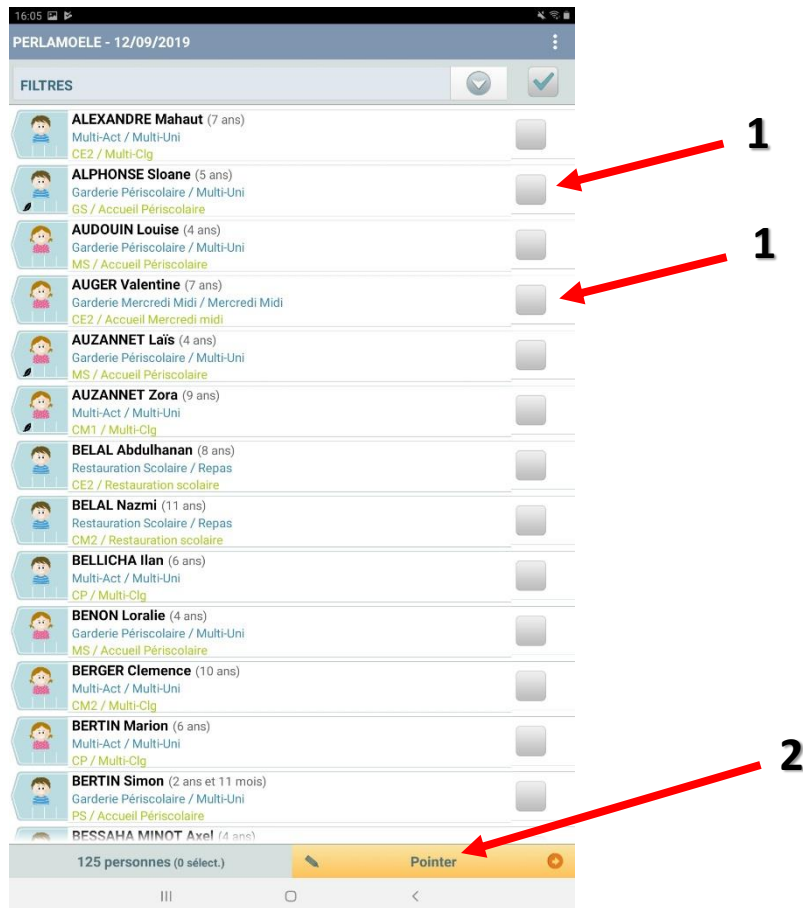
16:05

PERLAMOELE - 12/09/2019

FILTRES

ALEXANDRE Mahaut (7 ans)
Multi-Act / Multi-Uni
CE2 / Multi-Clg

ALPHONSE Sloane (5 ans)
Garderie Périscolaire / Multi-Uni
GS / Accueil Périscolaire

AUDOUIN Louise (4 ans)
Garderie Périscolaire / Multi-Uni
MS / Accueil Périscolaire

AUGER Valentine (7 ans)
Garderie Mercredi Midi / Mercredi Midi
CE2 / Accueil Mercredi midi

AUZANNET Laïs (4 ans)
Garderie Périscolaire / Multi-Uni
MS / Accueil Périscolaire

AUZANNET Zora (9 ans)
Multi-Act / Multi-Uni
CM1 / Multi-Clg

BELAL Abdulhanan (8 ans)
Restauration Scolaire / Repas
CE2 / Restauration scolaire

BELAL Nazmi (11 ans)
Restauration Scolaire / Repas
CM2 / Restauration scolaire

BELLICHA Ilan (6 ans)
Multi-Act / Multi-Uni
CP / Multi-Clg

BENON Loralie (4 ans)
Garderie Périscolaire / Multi-Uni
MS / Accueil Périscolaire

BERGER Clemence (10 ans)
Multi-Act / Multi-Uni
CM2 / Multi-Clg

BERTIN Marion (6 ans)
Multi-Act / Multi-Uni
CP / Multi-Clg

BERTIN Simon (2 ans et 11 mois)
Garderie Périscolaire / Multi-Uni
PS / Accueil Périscolaire

BESSAHA MINOT Axel (4 ans)

125 personnes (0 sélect.)

Pointer

1

1

2